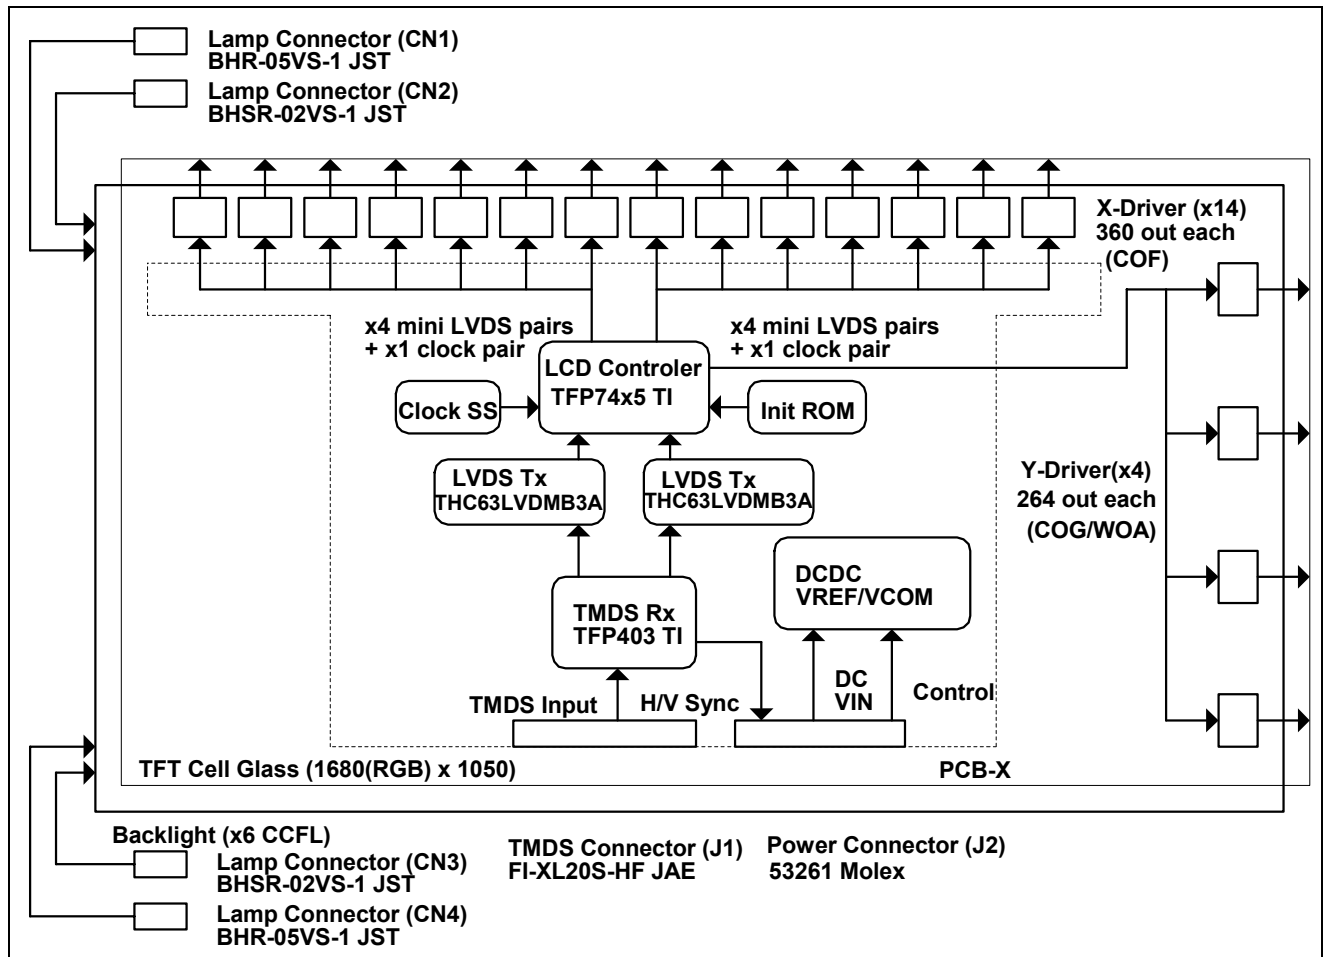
Lamp Connector (CN1)
BHR-05VS-1 JST

Lamp Connector (CN2)
BHSR-02VS-1 JST

X-Driver (x14)
360 out each
(COF)

x4 mini LVDS pairs
+ x1 clock pair

x4 mini LVDS pairs
+ x1 clock pair

LCD Controler
TFP74x5 TI

Clock SS

Init ROM

LVDS Tx
THC63LVDMB3A

LVDS Tx
THC63LVDMB3A

Y-Driver(x4)
264 out each
(COG/WOA)

DCDC
VREF/VCOM

TMDS Rx
TFP403 TI

TMDS Input

H/V Sync

DC
VIN

Control

TFT Cell Glass (1680(RGB) x 1050)

PCB-X

Backlight (x6 CCFL)

Lamp Connector (CN3)
BHSR-02VS-1 JST

TMDS Connector (J1)
FI-XL20S-HF JAE

Power Connector (J2)
53261 Molex

Lamp Connector (CN4)
BHR-05VS-1 JST